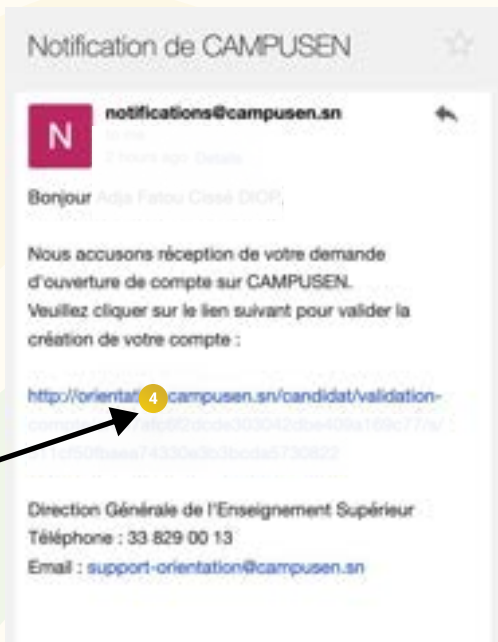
Notification de CAMPUSEN

N

notifications@campusen.sn

to me

2 hours ago Details

Bonjour Adja Fatou Cissé DIOP,

Nous accusons réception de votre demande d'ouverture de compte sur CAMPUSEN. Veuillez cliquer sur le lien suivant pour valider la création de votre compte :

http://orientati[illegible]campusen.sn/candidat/validation-compte/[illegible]afc82dcde303042dbe409a169c77a/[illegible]1cf50fbaea74330a3b3bcda5730822

4

Direction Générale de l'Enseignement Supérieur
Téléphone : 33 829 00 13
Email : support-orientation@campusen.sn